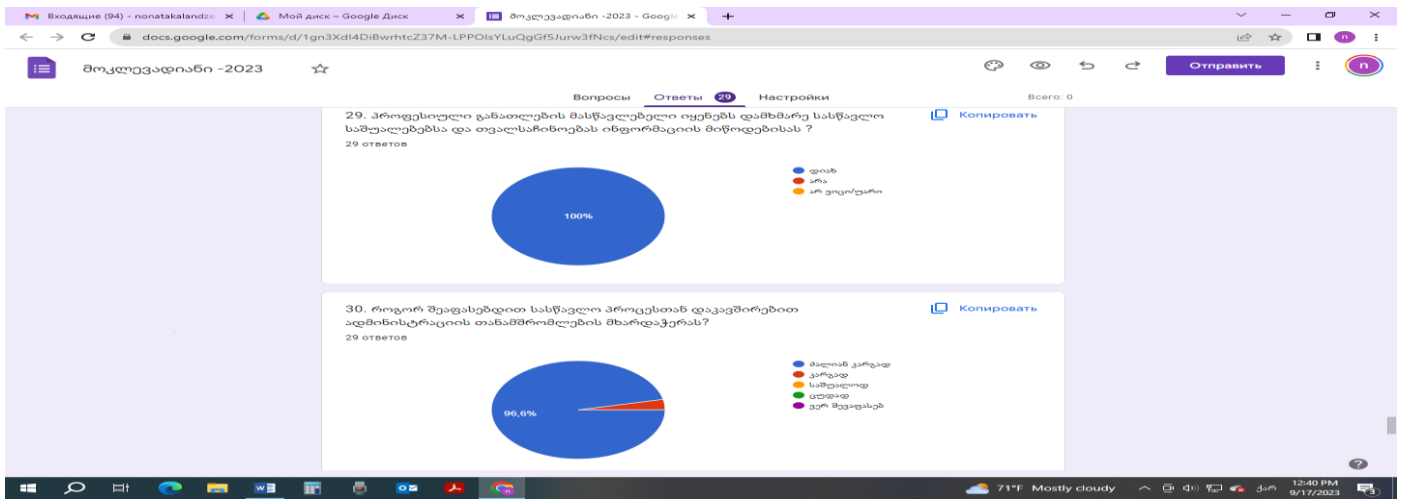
Входящие (94) - nonatakalandze ×
Мой диск – Google Диск ×
მოკლევადიანი -2023 - Google ×
+

docs.google.com/forms/d/1gn3XdI4DiBwrhtcZ37M-LPPOIsYLuQgGf5Jurw3fNcs/edit#responses

მოკლევადიანი -2023

Отправить

n

Вопросы Ответы 29 Настройки

Всего: 0

29. პროფესიული განათლების მასწავლებელი იყენებს დამხმარე სასწავლო საშუალებებსა და თვალსაჩინოებას ინფორმაციის მიწოდებისას ?

Копировать

29 ответов

დიახ
არა
არ ვიცი/უარი

100%

30. როგორ შეაფასებდით სასწავლო პროცესთან დაკავშირებით ადმინისტრაციის თანამშრომლების მხარდაჭერას?

Копировать

29 ответов

ძალიან კარგად
კარგად
საშუალოდ
ცუდად
ვერ შევაფასებ

96,6%

?

71°F Mostly cloudy

ქარ

12:40 PM
9/17/2023